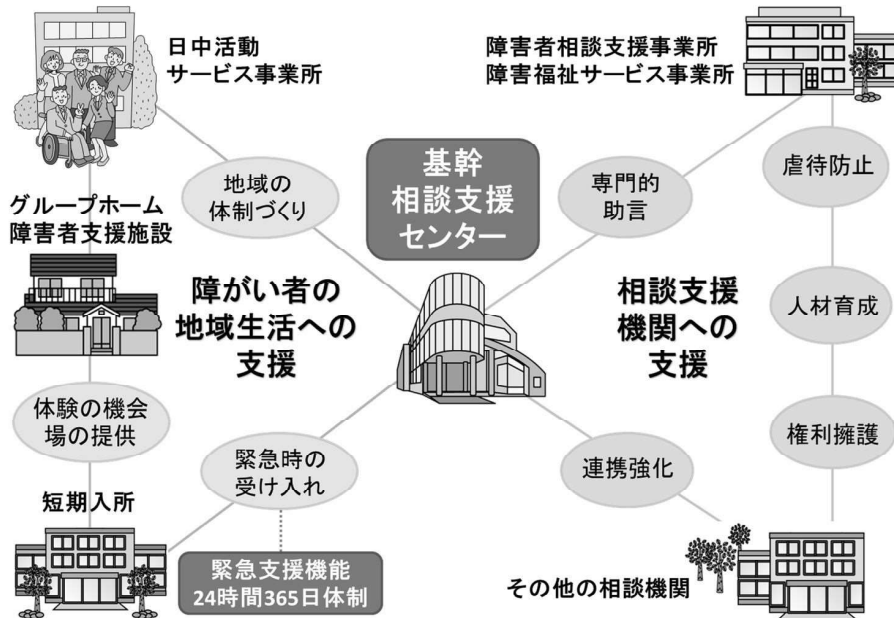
日中活動
サービス事業所

障害者相談支援事業所
障害福祉サービス事業所

基幹
相談支援
センター

地域の
体制づくり

専門的
助言

虐待防止

グループホーム
障害者支援施設

障がい者の
地域生活への
支援

相談支援
機関への
支援

人材育成

体験の機会
場の提供

権利擁護

緊急時の
受け入れ

連携強化

短期入所

緊急支援機能
24時間365日体制

その他の相談機関